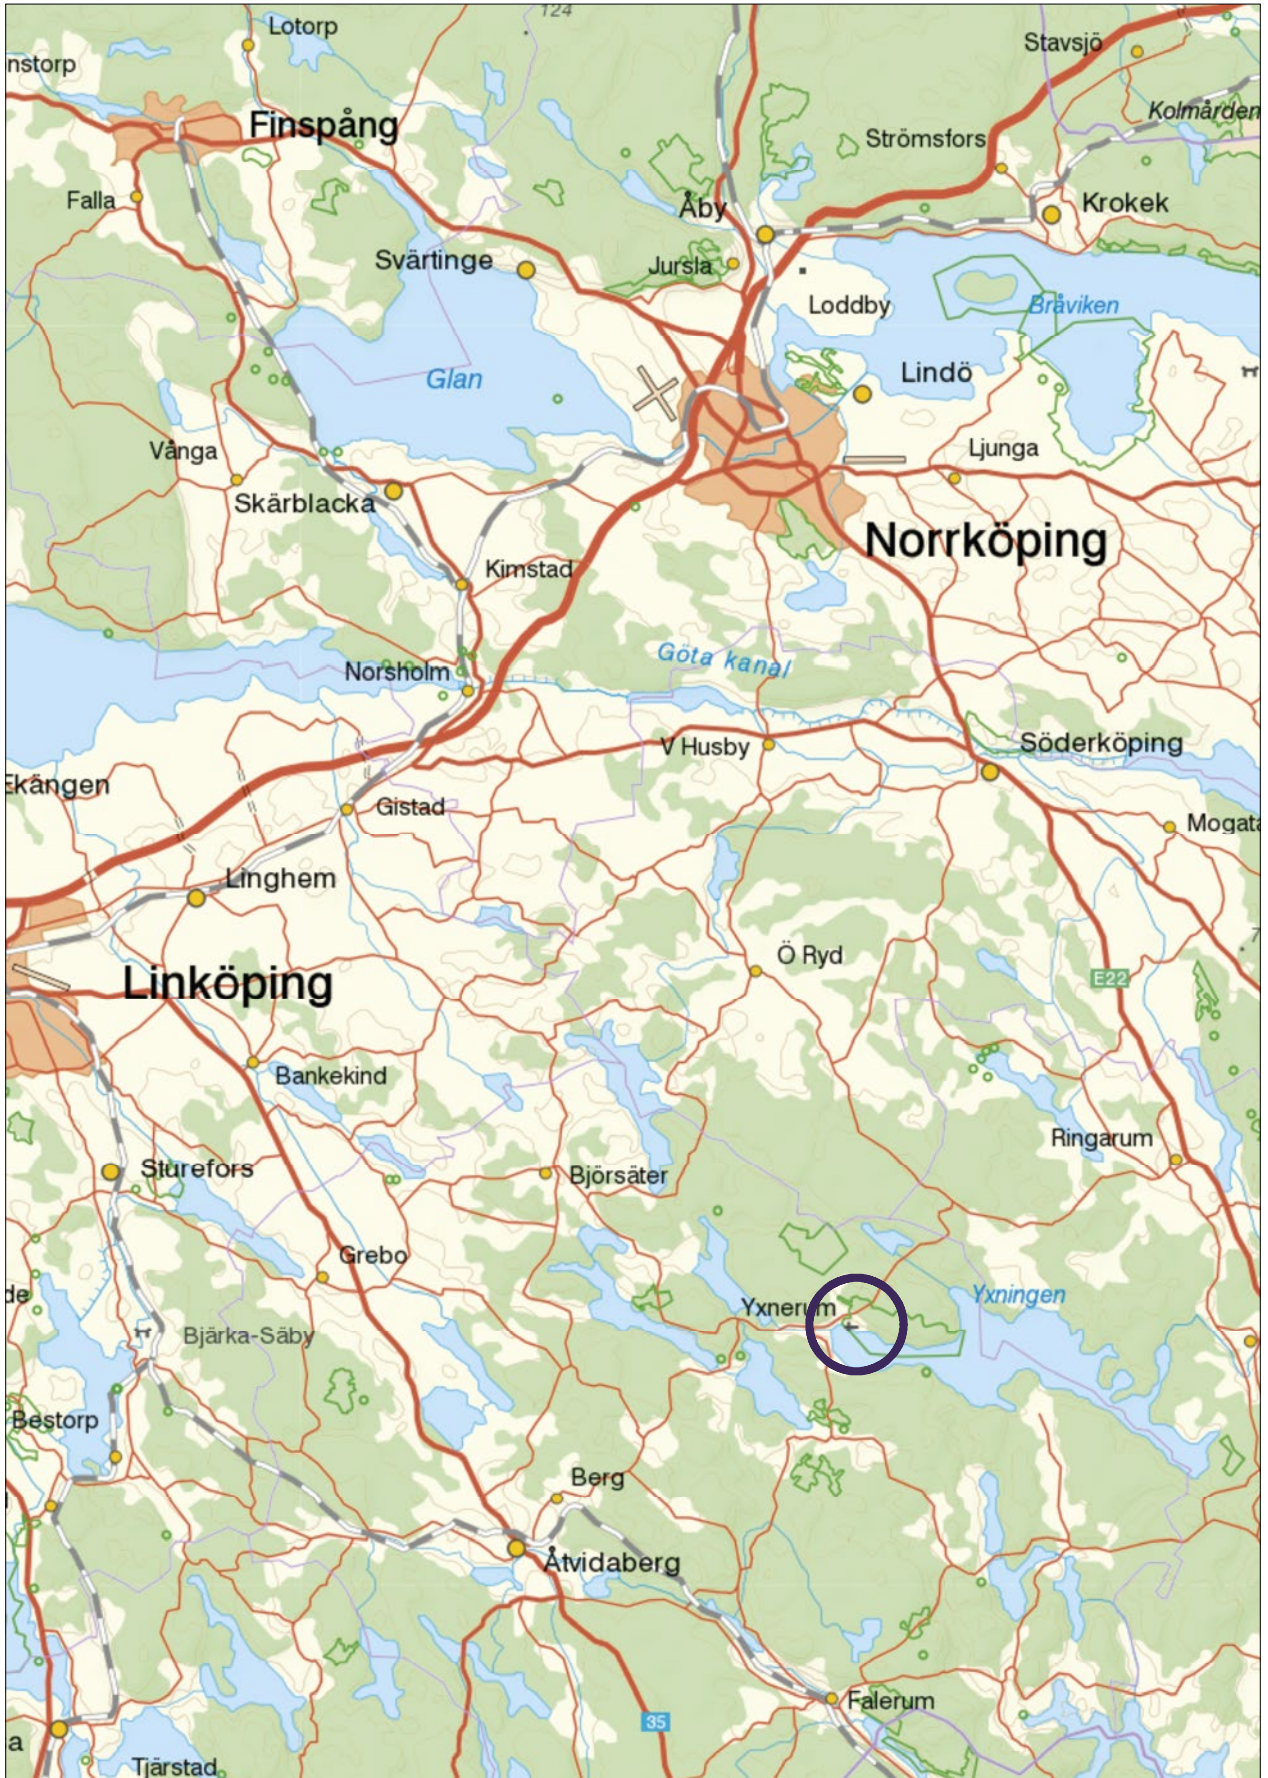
124
Lotorp
nstorp
Stavsjö
Kolmården
Finspång
Strömsfors
Falla
Åby
Krokek
Svärtinge
Jursla
Loddby
Bråviken
Glan
Lindö
Vånga
Ljunga
Skärblacka
Norrköping
Kimstad
Göta kanal
Norsholm
V Husby
Söderköping
Ekängen
Gistad
Mogata
Linghem
Ö Ryd
E22
Linköping
Bankekind
Ringarum
Sturefors
Björsäter
Grebo
Yxnerum
Yxningen
de
Bjärka-Säby
Bestorp
Berg
Åtvidaberg
Falerum
35
a
Tjärstad